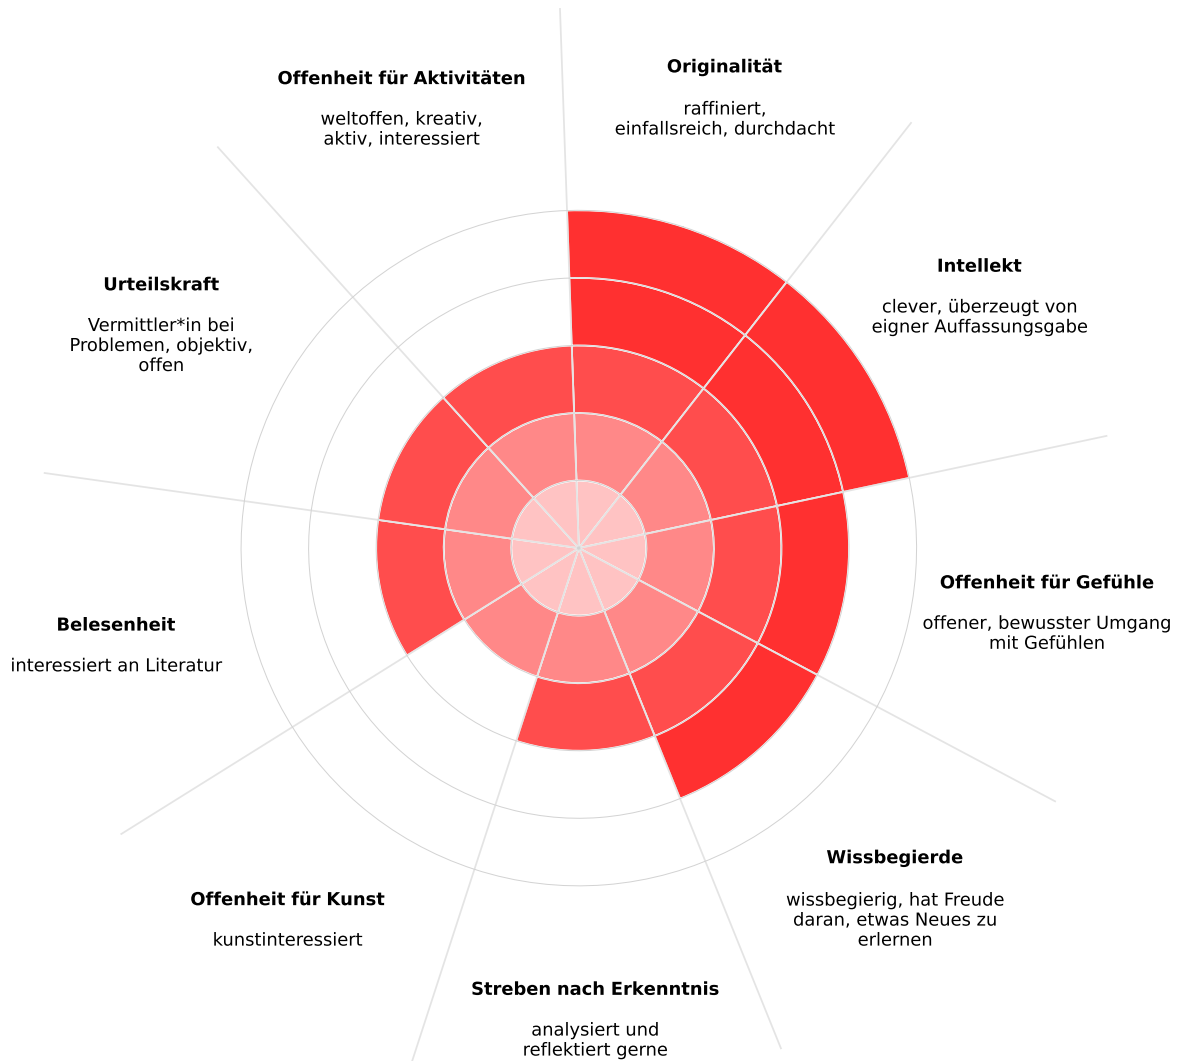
**Offenheit für Aktivitäten**

weltoffen, kreativ, aktiv, interessiert

**Originalität**

raffiniert, einfallsreich, durchdacht

**Intellekt**

clever, überzeugt von eigner Auffassungsgabe

**Urteilskraft**

Vermittler*in bei Problemen, objektiv, offen

**Offenheit für Gefühle**

offener, bewusster Umgang mit Gefühlen

**Belesenheit**

interessiert an Literatur

**Wissbegierde**

wissbegierig, hat Freude daran, etwas Neues zu erlernen

**Offenheit für Kunst**

kunstinteressiert

**Streben nach Erkenntnis**

analysiert und reflektiert gerne